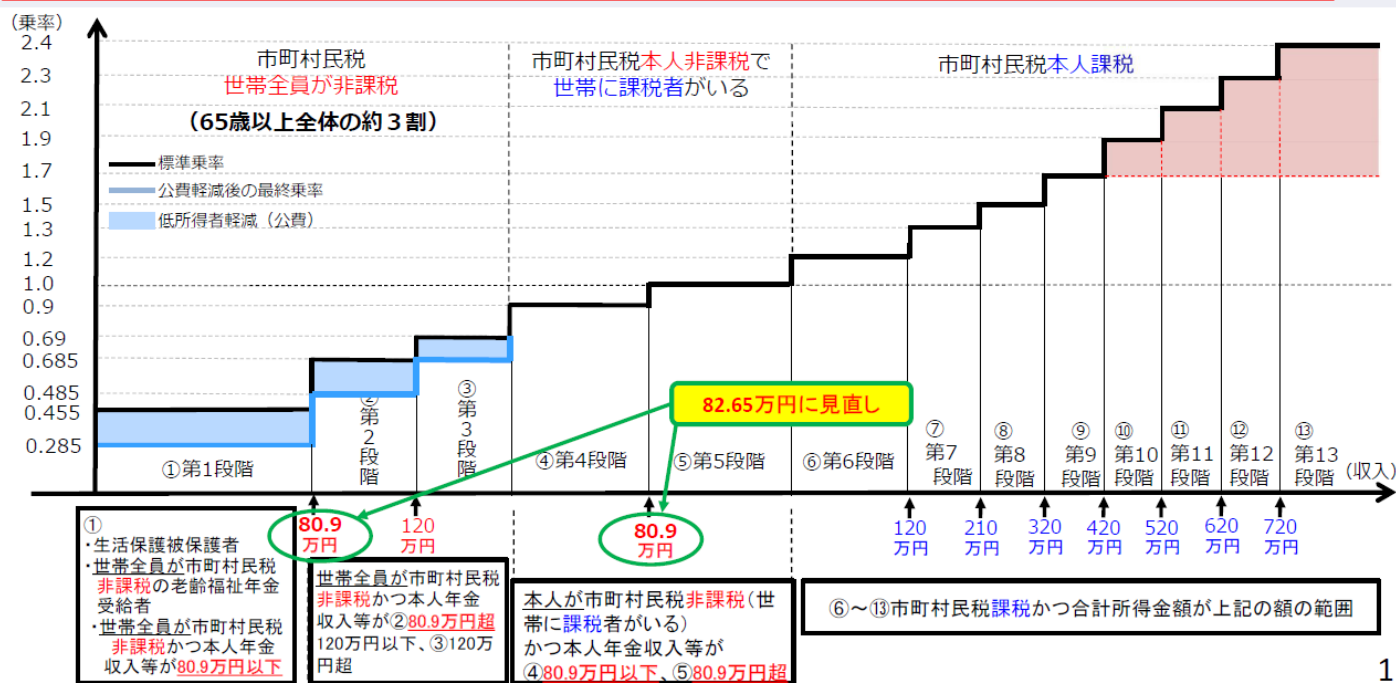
(乗率)
2.4
2.3
2.1
1.9
1.7
1.5
1.3
1.2
1.0
0.9
0.69
0.685
0.485
0.455
0.285

市町村民税
世帯全員が非課税
(65歳以上全体の約３割)

標準乗率
公費軽減後の最終乗率
低所得者軽減(公費)

市町村民税本人非課税で
世帯に課税者がいる

市町村民税本人課税

①第1段階
②第2段階
③第3段階
④第4段階
⑤第5段階
⑥第6段階
⑦第7段階
⑧第8段階
⑨第9段階
⑩第10段階
⑪第11段階
⑫第12段階
⑬第13段階
(収入)

82.65万円に見直し

80.9万円
120万円
80.9万円
120万円
210万円
320万円
420万円
520万円
620万円
720万円

①
・生活保護被保護者
・世帯全員が市町村民税非課税の老齢福祉年金受給者
・世帯全員が市町村民税非課税かつ本人年金収入等が80.9万円以下

世帯全員が市町村民税非課税かつ本人年金収入等が②80.9万円超120万円以下、③120万円超

本人が市町村民税非課税(世帯に課税者がいる)
かつ本人年金収入等が
④80.9万円以下、⑤80.9万円超

⑥～⑬市町村民税課税かつ合計所得金額が上記の額の範囲

1